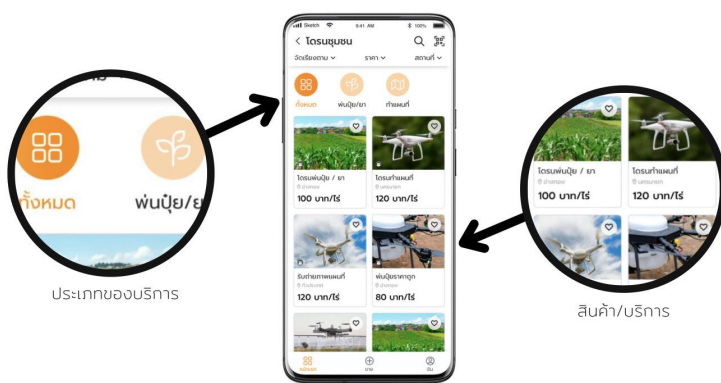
ทั้งหมด
พ่นปุ๋ย/ย

ประเภทของบริการ

Sketch 9:41 AM 100%
< โดรนชุมชน
จัดเรียงตาม ราคา สถานที่
ทั้งหมด พ่นปุ๋ย/ยา ทำแผนที่

โดรนพ่นปุ๋ย / ยา
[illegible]
100 บาท/ไร่

โดรนทำแผนที่
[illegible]
120 บาท/ไร่

รับถ่ายภาพแผนที่
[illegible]
120 บาท/ไร่

พ่นปุ๋ยราคาถูก
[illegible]
80 บาท/ไร่

หน้าแรก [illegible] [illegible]

โดรนพ่นปุ๋ย / ยา
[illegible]
100 บาท/ไร่

โดรนทำแผนที่
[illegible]
120 บาท/ไร่

สินค้า/บริการ